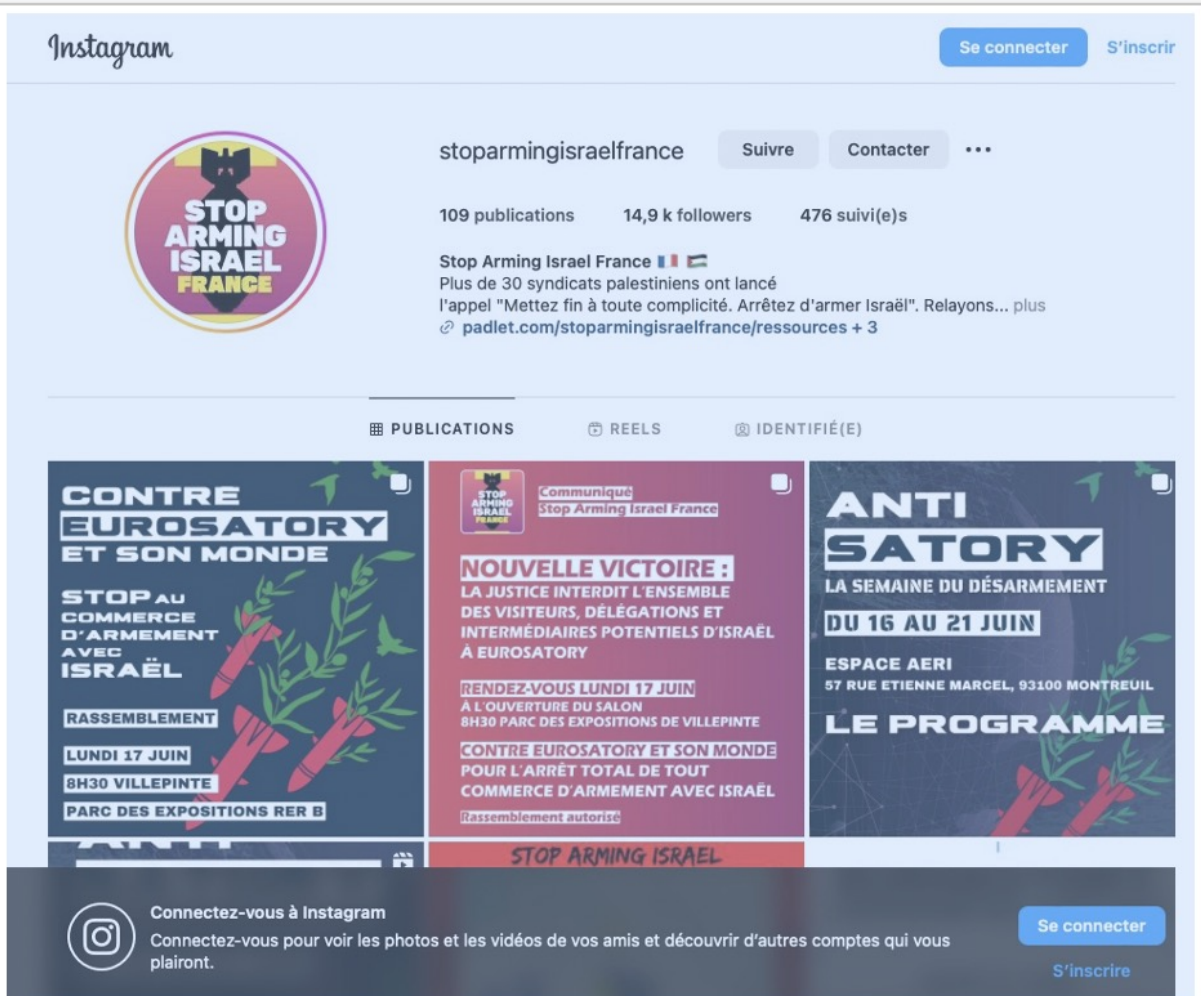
Instagram

Se connecter S'inscrir

STOP ARMING ISRAEL FRANCE

stoparmingisraelfrance Suivre Contacter •••

109 publications 14,9 k followers 476 suivi(e)s

Stop Arming Israel France 🇫🇷 🇵🇸
Plus de 30 syndicats palestiniens ont lancé
l'appel "Mettez fin à toute complicité. Arrêtez d'armer Israël". Relayons... plus
padlet.com/stoparmingisraelfrance/ressources + 3

PUBLICATIONS REELS IDENTIFIÉ(E)

CONTRE EUROSATORY ET SON MONDE
STOP AU COMMERCE D'ARMEMENT AVEC ISRAËL
RASSEMBLEMENT
LUNDI 17 JUIN
8H30 VILLEPINTE
PARC DES EXPOSITIONS RER B

STOP ARMING ISRAEL FRANCE
Communiqué
Stop Arming Israel France
NOUVELLE VICTOIRE :
LA JUSTICE INTERDIT L'ENSEMBLE DES VISITEURS, DÉLÉGATIONS ET INTERMÉDIAIRES POTENTIELS D'ISRAËL À EUROSATORY
RENDEZ-VOUS LUNDI 17 JUIN
À L'OUVERTURE DU SALON
8H30 PARC DES EXPOSITIONS DE VILLEPINTE
CONTRE EUROSATORY ET SON MONDE
POUR L'ARRÊT TOTAL DE TOUT COMMERCE D'ARMEMENT AVEC ISRAËL
Rassemblement autorisé

ANTI SATORY
LA SEMAINE DU DÉSARMEMENT
DU 16 AU 21 JUIN
ESPACE AERI
57 RUE ETIENNE MARCEL, 93100 MONTREUIL
LE PROGRAMME

ANTI

STOP ARMING ISRAEL

Connectez-vous à Instagram
Connectez-vous pour voir les photos et les vidéos de vos amis et découvrir d'autres comptes qui vous plairont.

Se connecter
S'inscrire